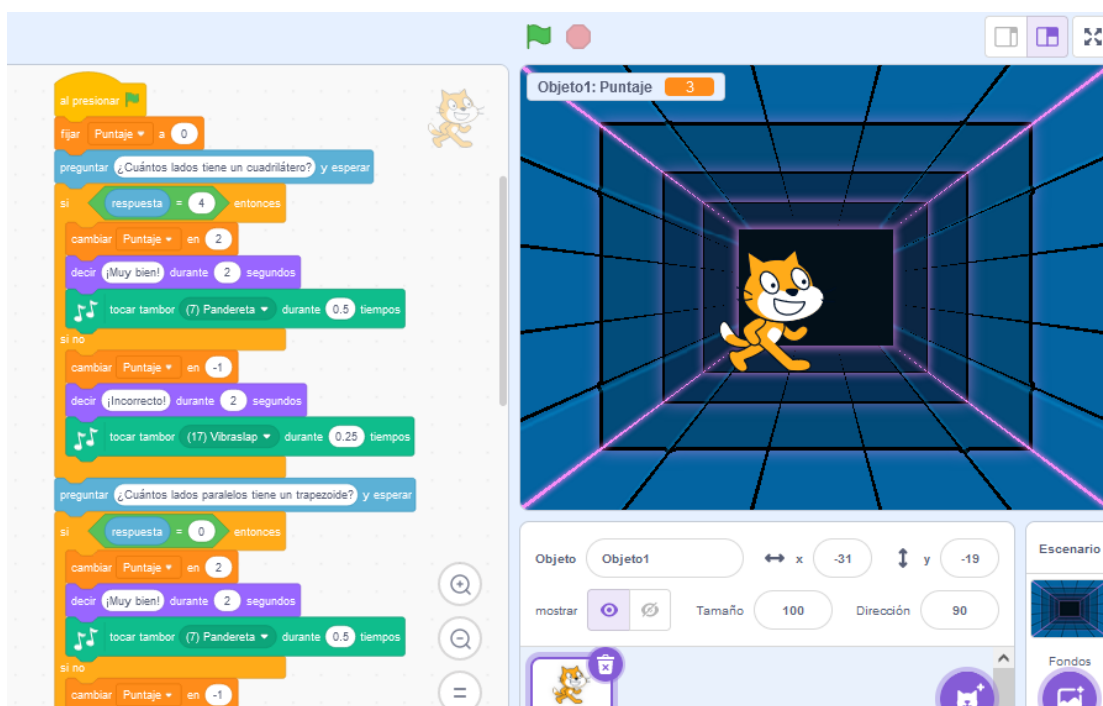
al presionar
fijar Puntaje a 0
preguntar ¿Cuántos lados tiene un cuadrilátero? y esperar
si respuesta = 4 entonces
cambiar Puntaje en 2
decir ¡Muy bien! durante 2 segundos
tocar tambor (7) Pandereta durante 0.5 tiempos
si no
cambiar Puntaje en -1
decir ¡Incorrecto! durante 2 segundos
tocar tambor (17) Vibraslap durante 0.25 tiempos
preguntar ¿Cuántos lados paralelos tiene un trapezoide? y esperar
si respuesta = 0 entonces
cambiar Puntaje en 2
decir ¡Muy bien! durante 2 segundos
tocar tambor (7) Pandereta durante 0.5 tiempos
si no
cambiar Puntaje en -1

Objeto1: Puntaje 3

Objeto Objeto1 x -31 y -19
mostrar Tamaño 100 Dirección 90

Escenario
Fondos